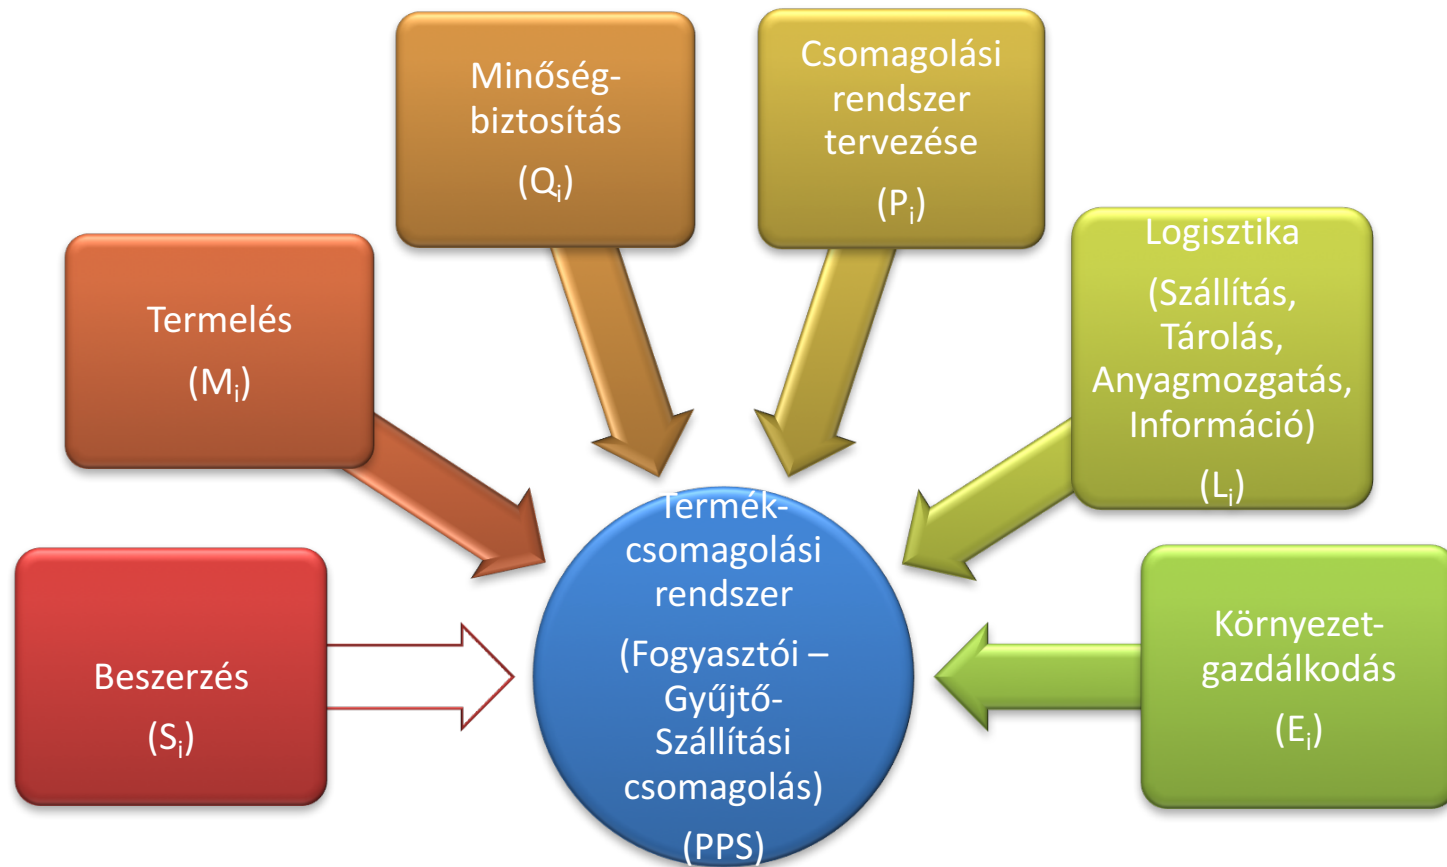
Minőség-biztosítás
$(Q_i)$

Csomagolási rendszer tervezése
$(P_i)$

Termelés
$(M_i)$

Logisztika
(Szállítás, Tárolás, Anyagmozgatás, Információ)
$(L_i)$

Beszerzés
$(S_i)$

Termék-csomagolási rendszer
(Fogyasztói – Gyűjtő-Szállítási csomagolás)
(PPS)

Környezet-gazdálkodás
$(E_i)$